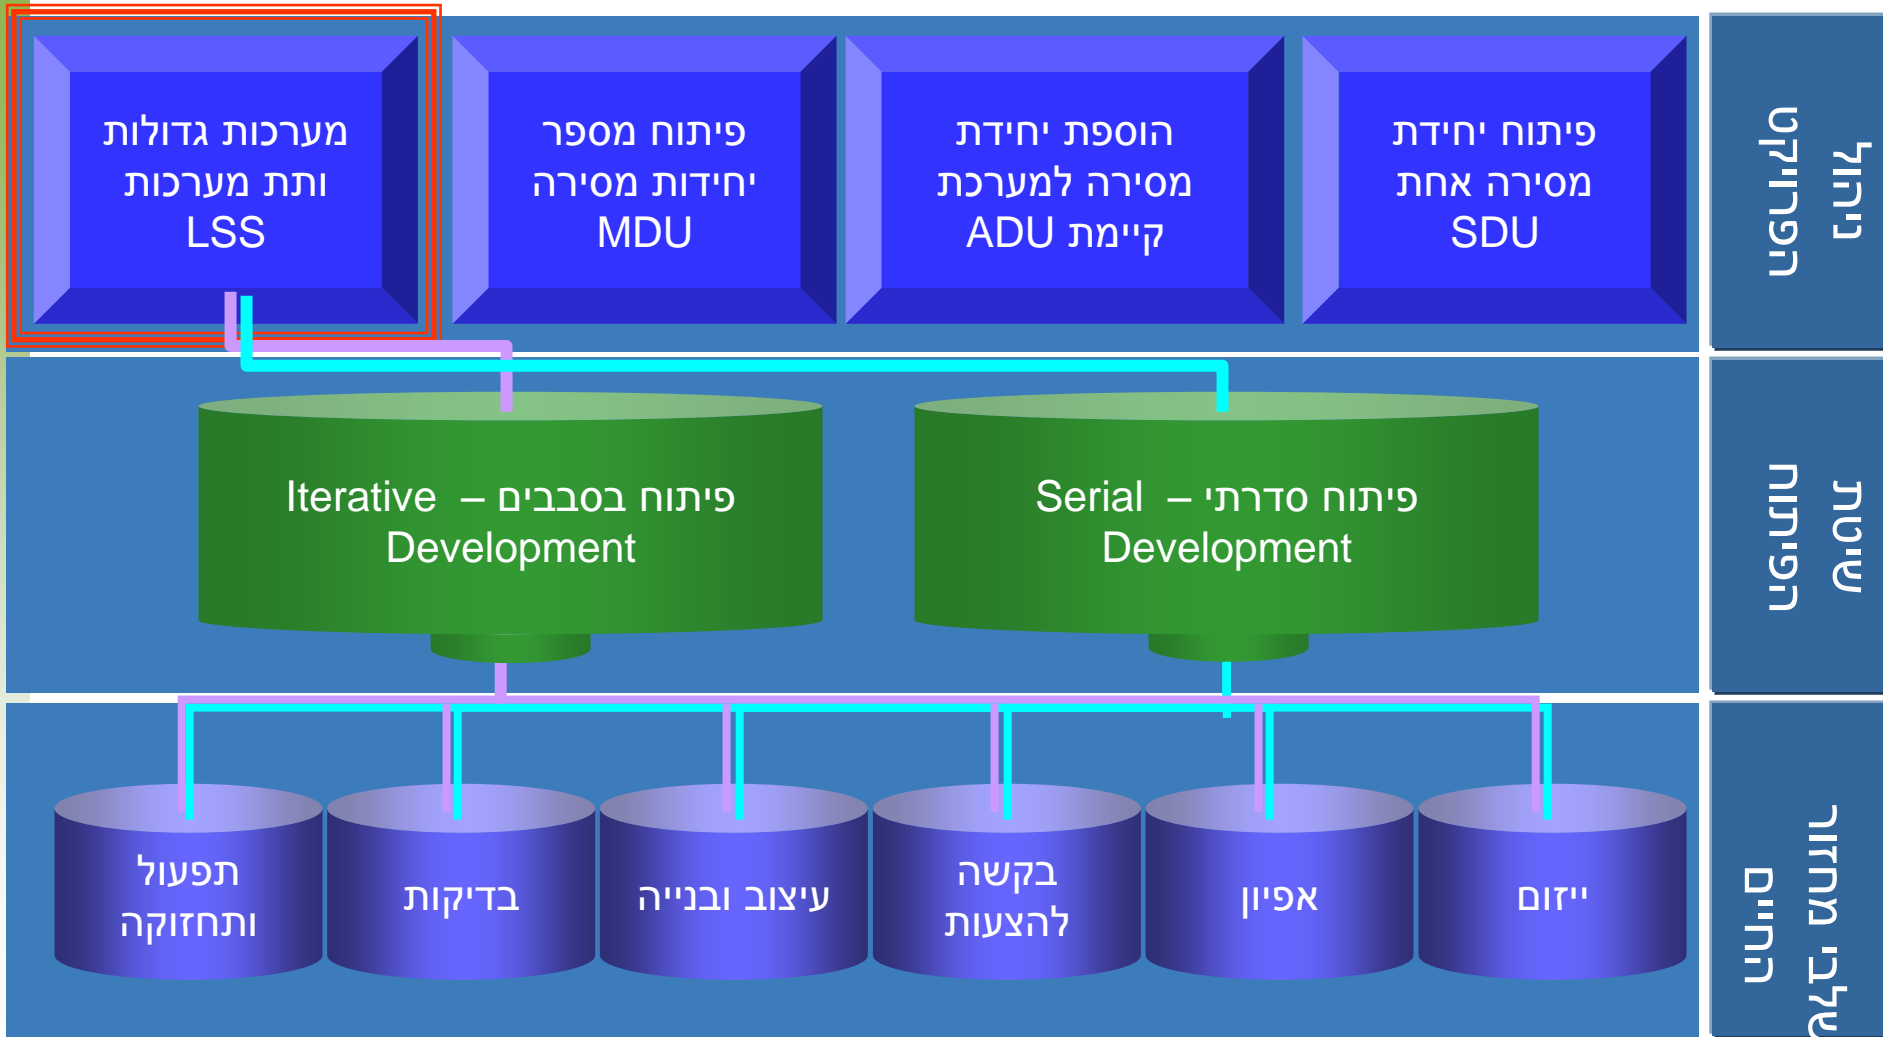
ליקוח הפרויקט

פיתוח יחידת מסירה אחת SDU

הוספת יחידת מסירה למערכת קיימת ADU

פיתוח מספר יחידות מסירה MDU

מערכות גדולות ותת מערכות LSS

שיטת הפיתוח

פיתוח סדרתי – Serial Development

פיתוח בסבבים – Iterative Development

שלבי מחזור החיים

ייזום

אפיון

בקשה להצעות

עיצוב ובנייה

בדיקות

תפעול ותחזוקה